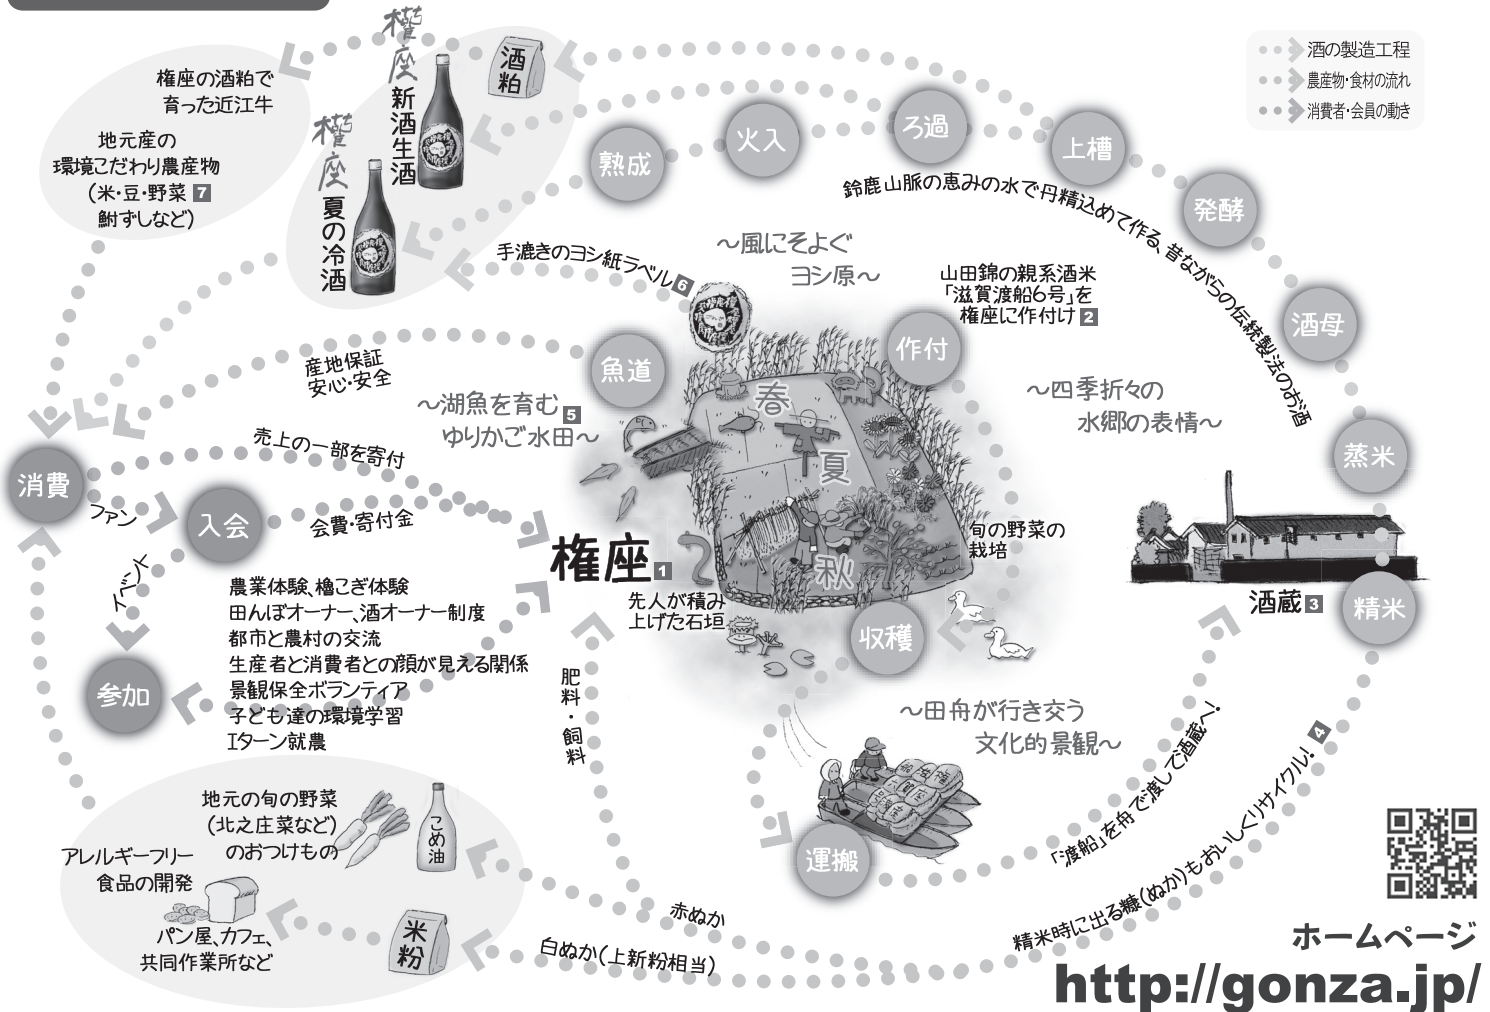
酒の製造工程
農産物・食材の流れ
消費者・会員の動き

酒粕

權座 新酒生酒

權座 夏の冷酒

権座の酒粕で育った近江牛

地元産の環境こだわり農産物（米・豆・野菜 7 鮒ずしなど）

熟成
火入
ろ過
上槽
発酵
酒母
蒸米
精米

鈴鹿山脈の恵みの水で丹精込めて作る、昔ながらの伝統製法のお酒

手漉きのヨシ紙ラベル 6

～風にそよぐ ヨシ原～

山田錦の親系酒米「滋賀渡船6号」を権座に作付け 2

作付

～四季折々の 水郷の表情～

魚道

産地保証 安心・安全

～湖魚を育む 5 ゆりかご水田～

春
夏
秋

売上の一部を寄付

消費

ファン

入会

会費・寄付金

イベント

権座 1

先人が積み上げた石垣

旬の野菜の栽培

収穫

酒蔵 3

農業体験、櫓こぎ体験
田んぼオーナー、酒オーナー制度
都市と農村の交流
生産者と消費者との顔が見える関係
景観保全ボランティア
子ども達の環境学習
Iターン就農

参加

肥料・飼料

～田舟が行き交う 文化的景観～

「渡船」を舟で渡して酒蔵へ！

精米時に出る糠（ぬか）もおいしくリサイクル！ 4

運搬

地元の旬の野菜（北之庄菜など）のおつけもの

こめ油

アレルギーフリー食品の開発

パン屋、カフェ、共同作業所など

米粉

赤ぬか

白ぬか（上新粉相当）

ホームページ
http://gonza.jp/